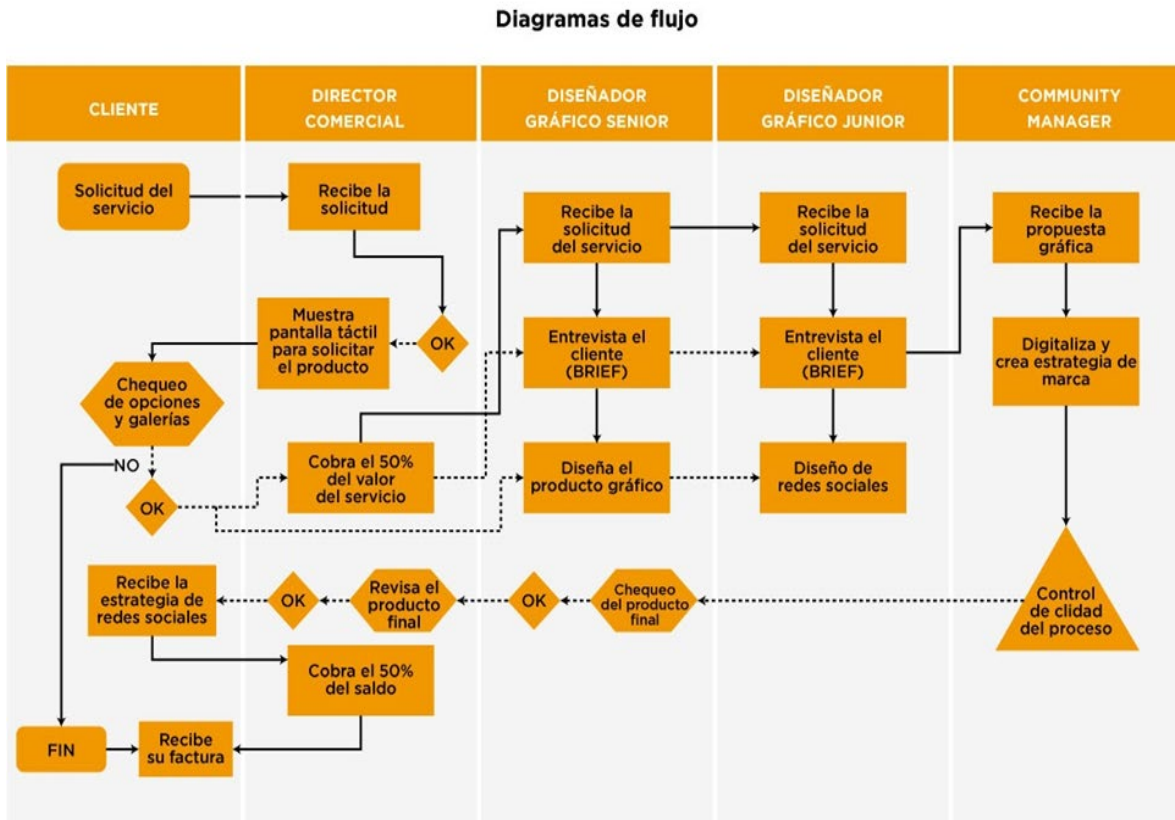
Diagramas de flujo

CLIENTE

DIRECTOR COMERCIAL

DISEÑADOR GRÁFICO SENIOR

DISEÑADOR GRÁFICO JUNIOR

COMMUNITY MANAGER

Solicitud del servicio

Recibe la solicitud

Recibe la solicitud del servicio

Recibe la solicitud del servicio

Recibe la propuesta gráfica

Muestra pantalla táctil para solicitar el producto

OK

Entrevista el cliente (BRIEF)

Entrevista el cliente (BRIEF)

Digitaliza y crea estrategia de marca

Chequeo de opciones y galerías

NO

Cobra el 50% del valor del servicio

Diseña el producto gráfico

Diseño de redes sociales

OK

Recibe la estrategia de redes sociales

OK

Revisa el producto final

OK

Chequeo del producto final

Control de clidad del proceso

Cobra el 50% del saldo

FIN

Recibe su factura